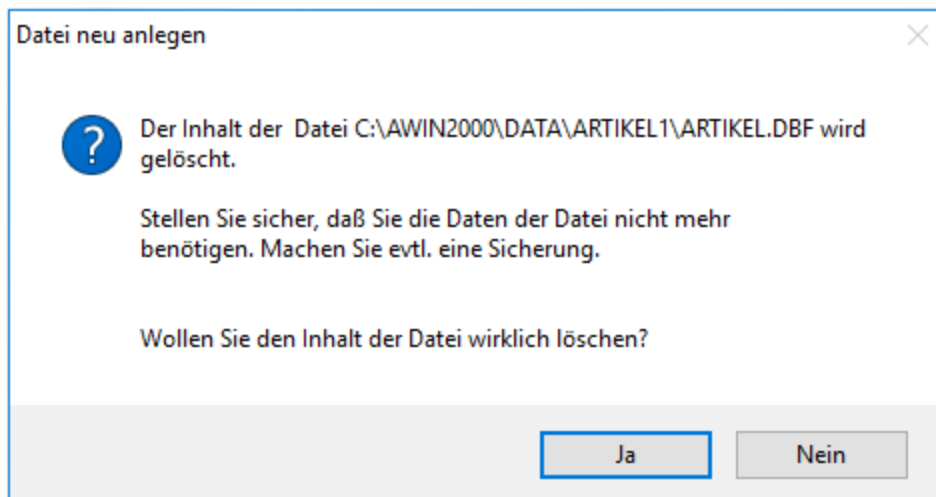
Datei neu anlegen

Der Inhalt der  Datei C:\AWIN2000\DATA\ARTIKEL1\ARTIKEL.DBF wird gelöscht.

Stellen Sie sicher, daß Sie die Daten der Datei nicht mehr benötigen. Machen Sie evtl. eine Sicherung.

Wollen Sie den Inhalt der Datei wirklich löschen?

Ja

Nein